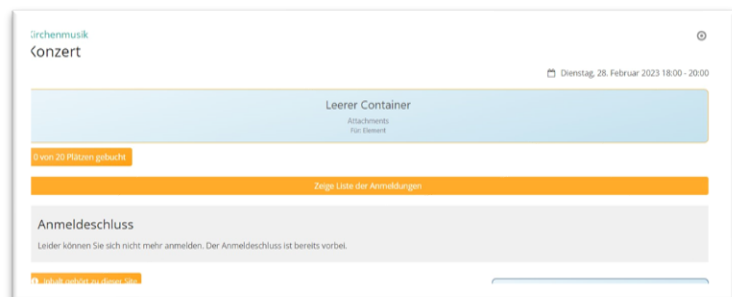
irchenmusik
Konzert

Dienstag, 28. Februar 2023 18:00 - 20:00

Leerer Container
Attachments
für Element

0 von 20 Plätzen gebucht

Zeige Liste der Anmeldungen

Anmeldeschluss

Leider können Sie sich nicht mehr anmelden. Der Anmeldeschluss ist bereits vorbei.

Inhalt gehört zu dieser Site